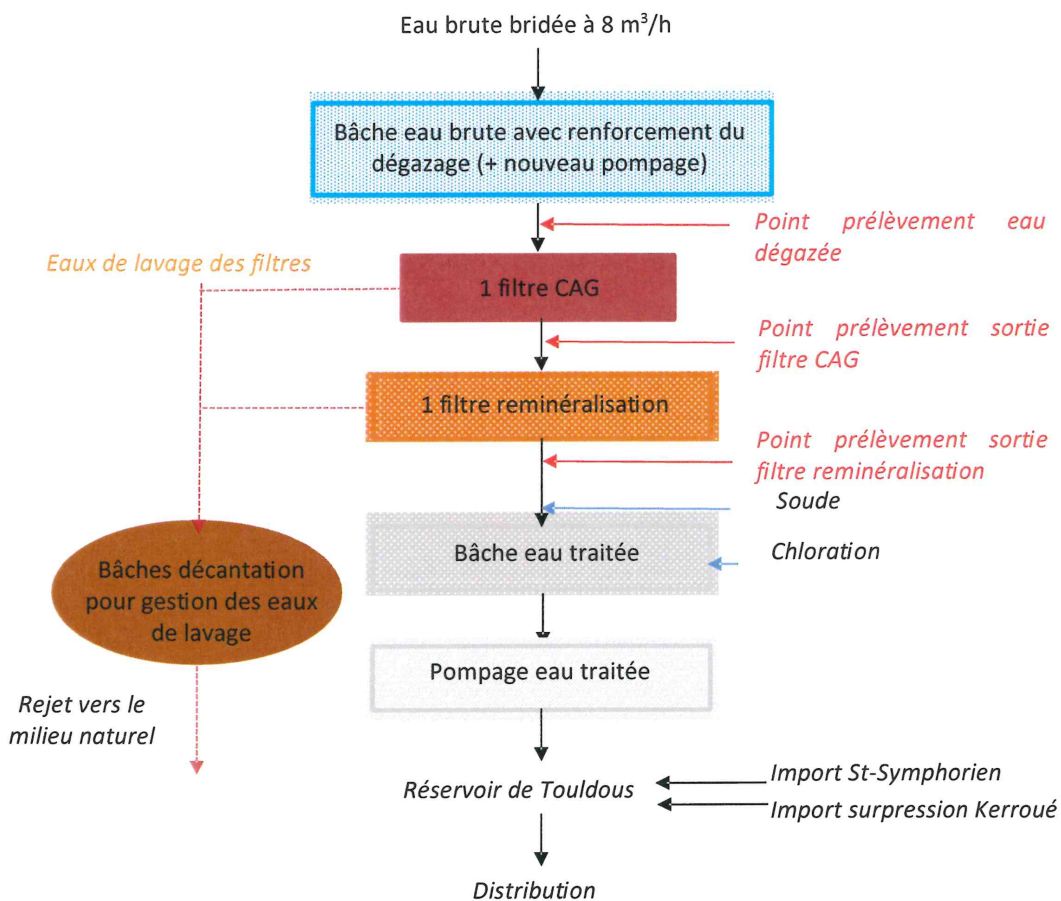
Eau brute bridée à 8 m$^3$/h

Bâche eau brute avec renforcement du dégazage (+ nouveau pompage)

Point prélèvement eau dégazée

Eaux de lavage des filtres

1 filtre CAG

Point prélèvement sortie filtre CAG

1 filtre reminéralisation

Point prélèvement sortie filtre reminéralisation

Soude

Bâche eau traitée

Chloration

Bâches décantation pour gestion des eaux de lavage

Pompage eau traitée

Rejet vers le milieu naturel

Réservoir de Touldous

Import St-Symphorien

Import surpression Kerroué

Distribution